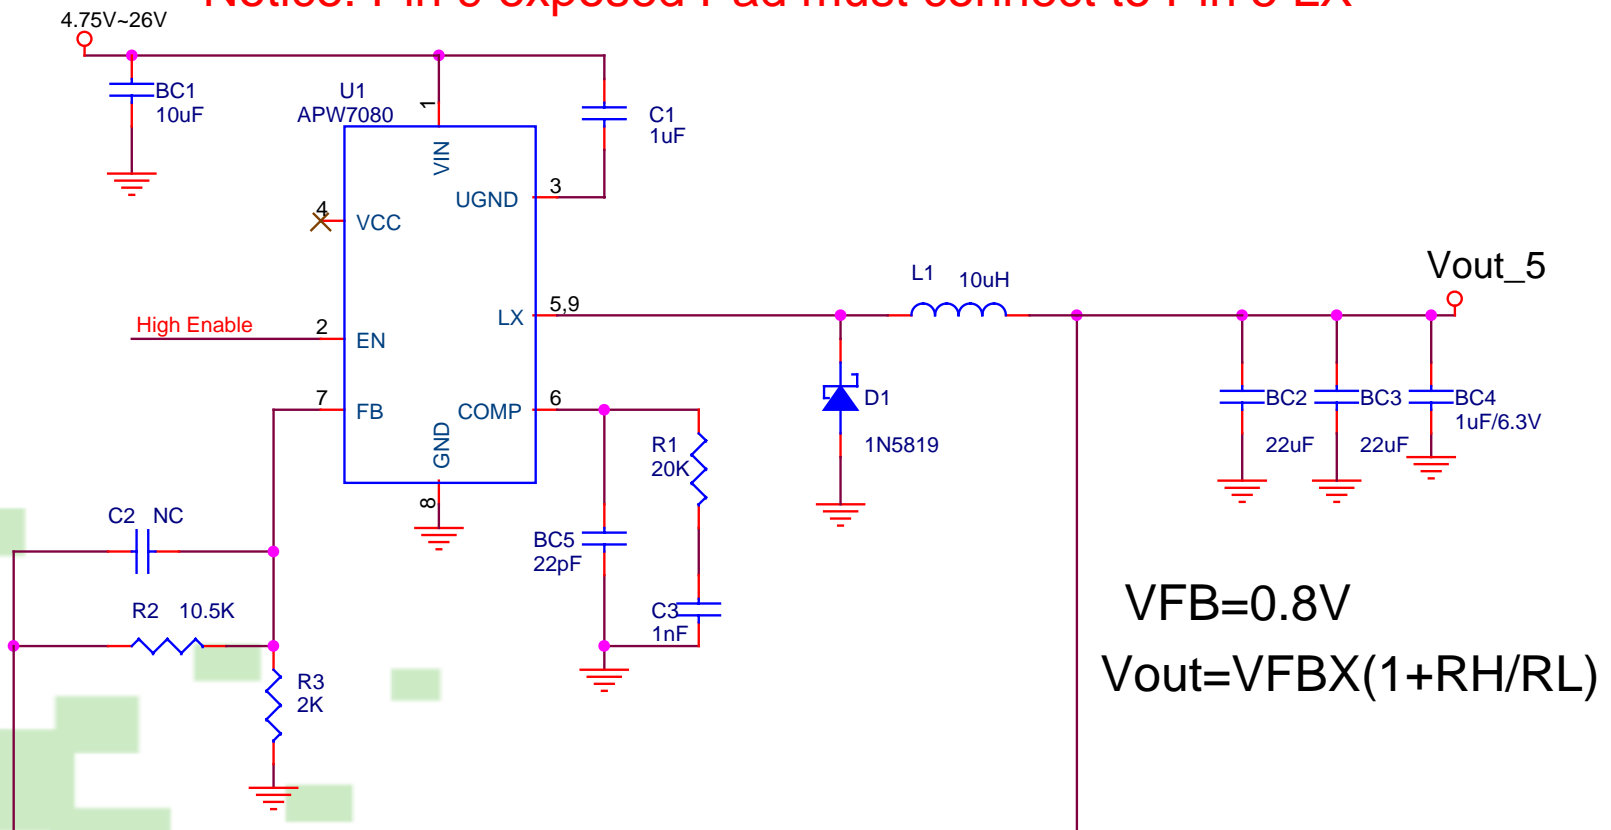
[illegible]
4.75V~26V
BC1
10uF
U1
APW7080
1
VIN
C1
1uF
3
UGND
4
VCC
High Enable
2
EN
LX
5,9
L1
10uH
Vout_5
7
FB
GND
COMP
6
D1
1N5819
R1
20K
BC2
BC3
BC4
1uF/6.3V
22uF
22uF
8
C2 NC
BC5
22pF
R2 10.5K
C3
1nF
R3
2K
VFB=0.8V
Vout=VFBX(1+RH/RL)